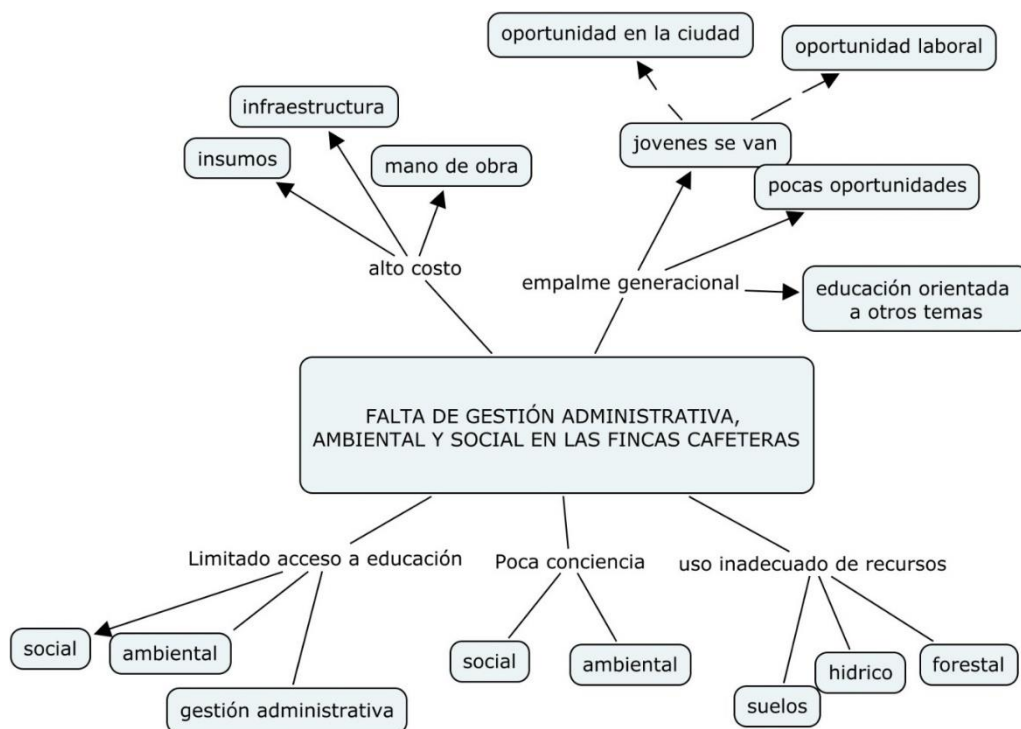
oportunidad en la ciudad

oportunidad laboral

infraestructura

insumos

mano de obra

jovenes se van

pocas oportunidades

alto costo

empalme generacional

educación orientada a otros temas

FALTA DE GESTIÓN ADMINISTRATIVA, AMBIENTAL Y SOCIAL EN LAS FINCAS CAFETERAS

Limitado acceso a educación

Poca conciencia

uso inadecuado de recursos

social

ambiental

gestión administrativa

social

ambiental

hidrico

forestal

suelos